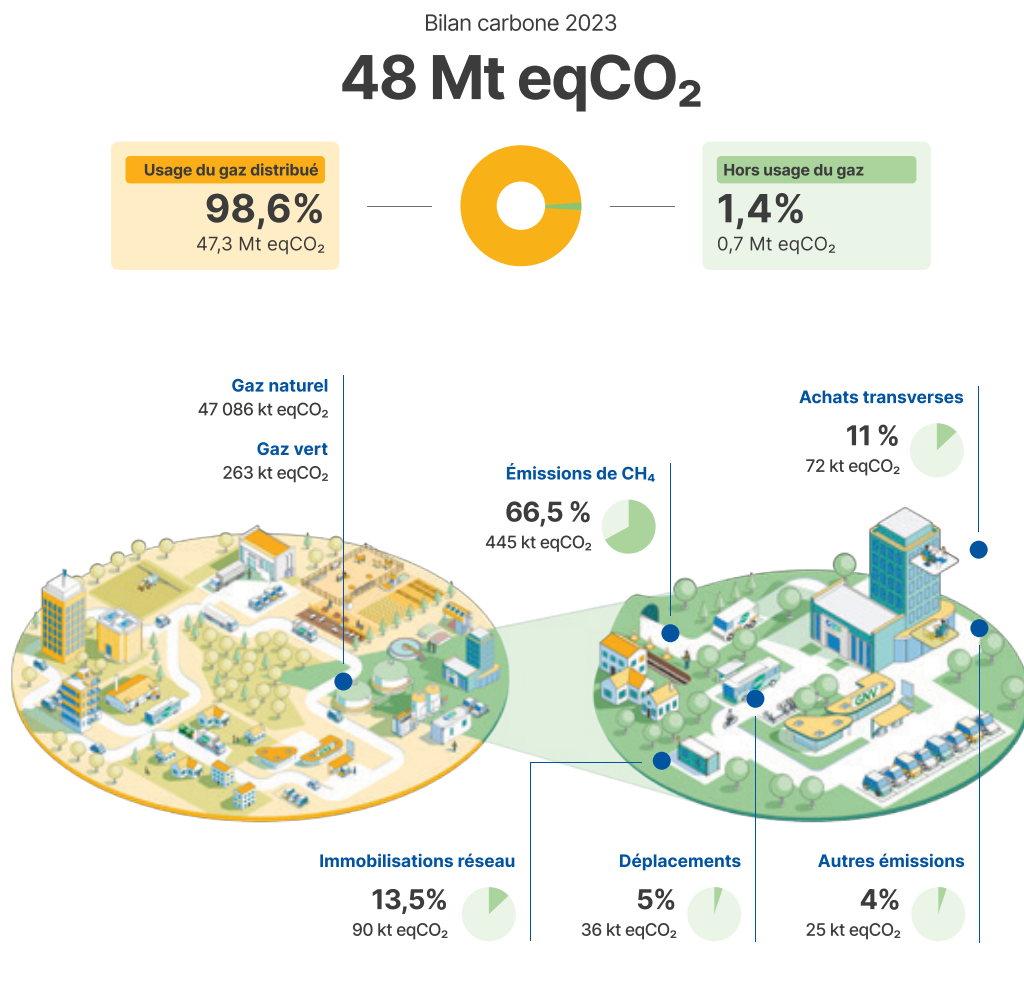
Bilan carbone 2023

48 Mt eq$CO_2$

Usage du gaz distribué
98,6%
47,3 Mt eq$CO_2$

Hors usage du gaz
1,4%
0,7 Mt eq$CO_2$

Gaz naturel
47 086 kt eq$CO_2$

Gaz vert
263 kt eq$CO_2$

Émissions de $CH_4$
66,5 %
445 kt eq$CO_2$

Achats transverses
11 %
72 kt eq$CO_2$

GNV

Immobilisations réseau
13,5%
90 kt eq$CO_2$

Déplacements
5%
36 kt eq$CO_2$

Autres émissions
4%
25 kt eq$CO_2$